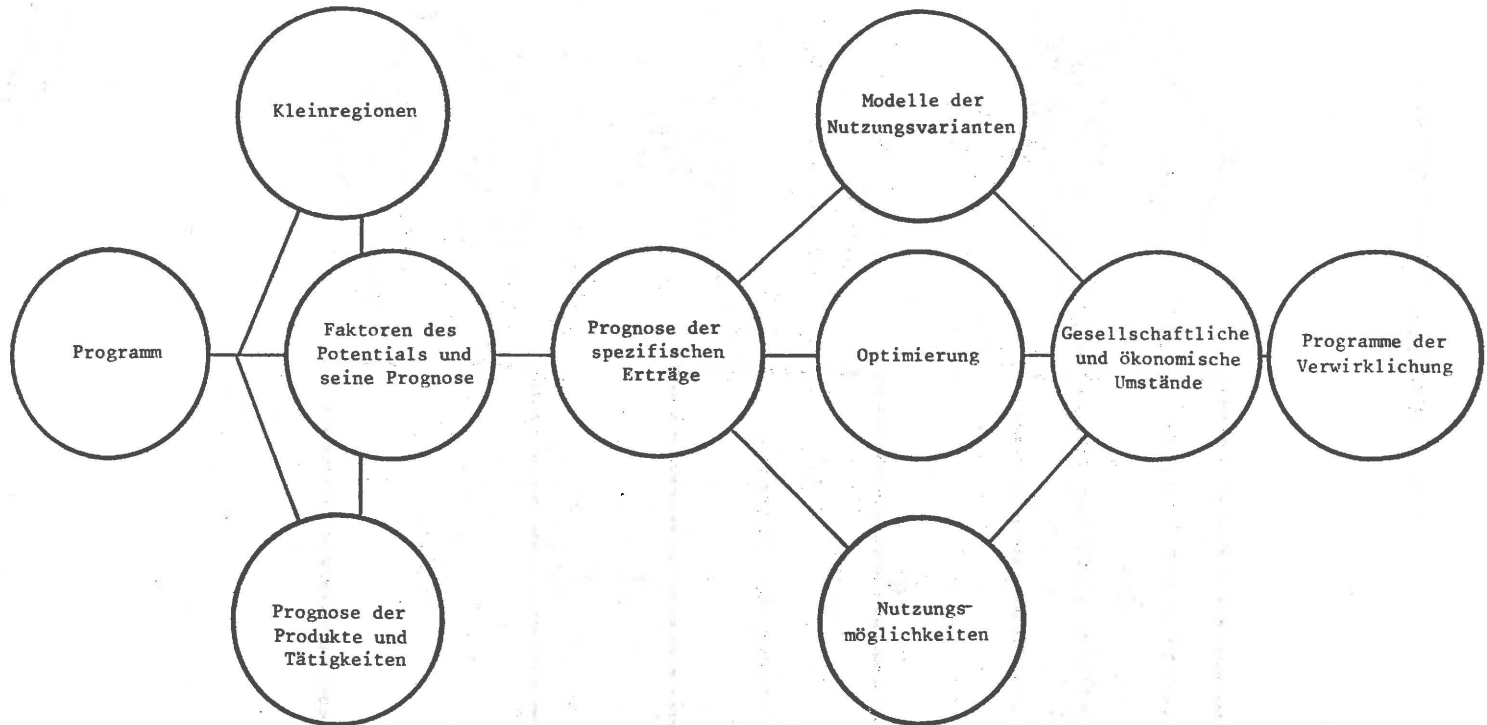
Kleinregionen

Programm

Faktoren des Potentials und seine Prognose

Prognose der Produkte und Tätigkeiten

Prognose der spezifischen Erträge

Modelle der Nutzungsvarianten

Optimierung

Nutzungsmöglichkeiten

Gesellschaftliche und ökonomische Umstände

Programme der Verwirklichung